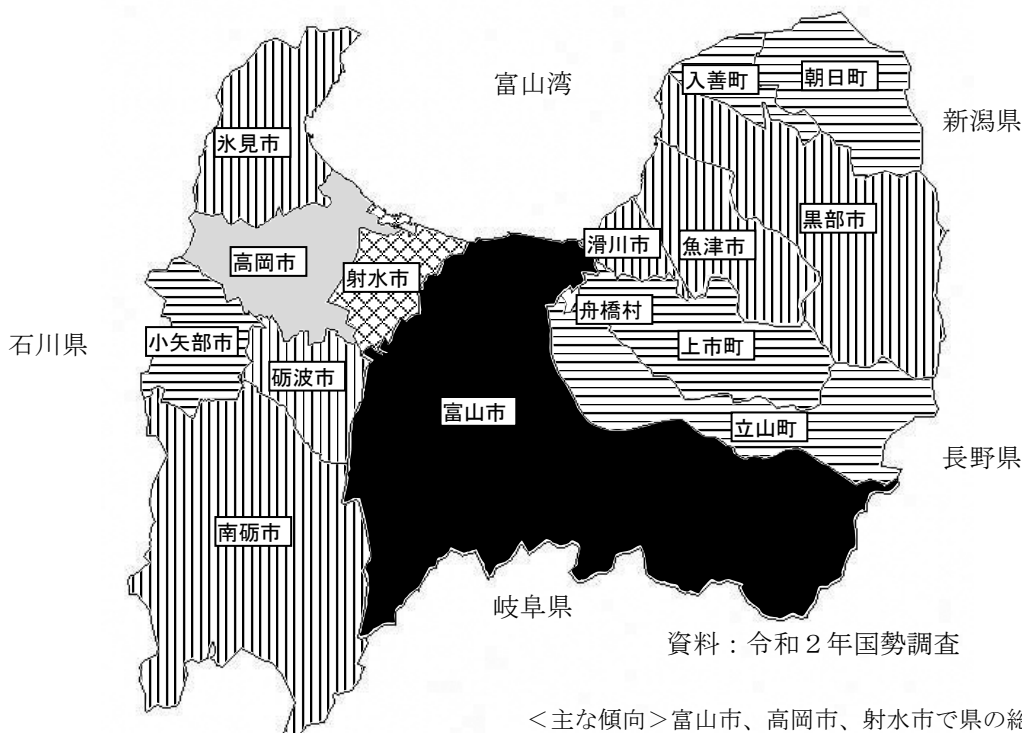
富山湾

入善町

朝日町

新潟県

氷見市

黒部市

滑川市

魚津市

高岡市

射水市

舟橋村

石川県

小矢部市

上市町

砺波市

富山市

立山町

長野県

南砺市

岐阜県

資料：令和２年国勢調査

＜主な傾向＞富山市、高岡市、射水市で県の総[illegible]